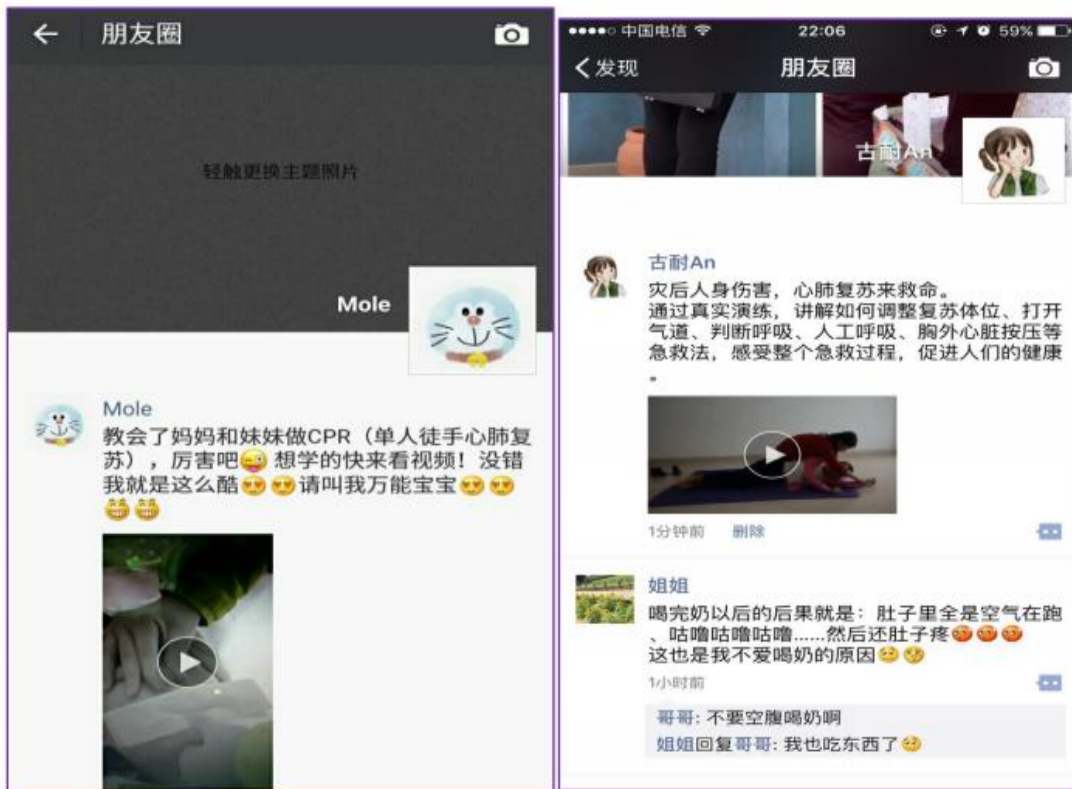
朋友圈

轻触更换主题照片

Mole

Mole
教会了妈妈和妹妹做CPR（单人徒手心肺复苏），厉害吧😜 想学的快来看视频！没错我就是这么酷😍😍请叫我万能宝宝😍😍😁😁

●●●●○ 中国电信 22:06 59%
<发现 朋友圈

古耐An

古耐An
灾后人身伤害，心肺复苏来救命。
通过真实演练，讲解如何调整复苏体位、打开气道、判断呼吸、人工呼吸、胸外心脏按压等急救法，感受整个急救过程，促进人们的健康。

1分钟前 删除

姐姐
喝完奶以后的后果就是：肚子里全是空气在跑、咕噜咕噜咕噜……然后还肚子疼😵😵😵
这也是我不爱喝奶的原因😔😔
1小时前

哥哥: 不要空腹喝奶啊
姐姐回复哥哥: 我也吃东西了😔